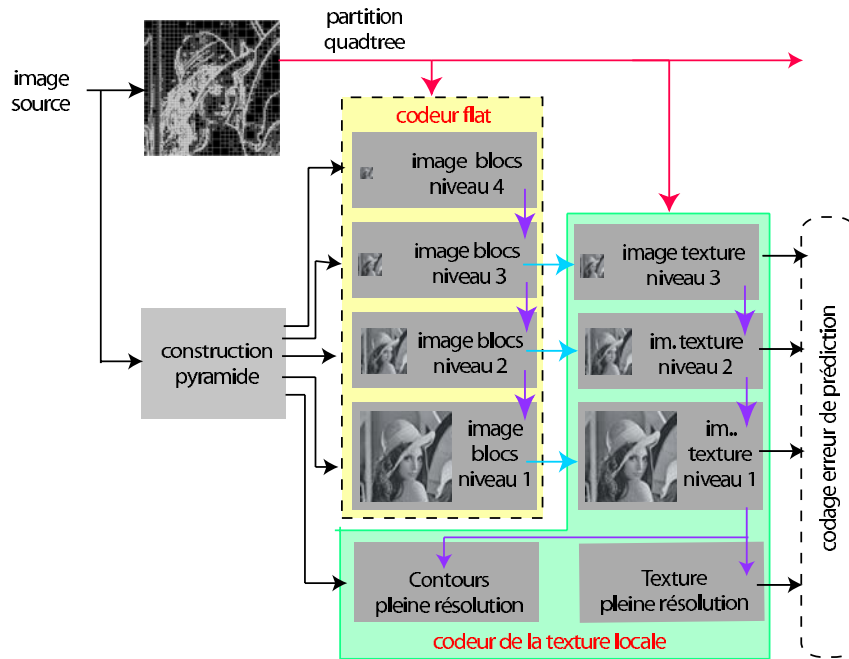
image source

partition quadtree

codeur flat

image blocs niveau 4

image blocs niveau 3

image blocs niveau 2

image blocs niveau 1

construction pyramide

image texture niveau 3

im. texture niveau 2

im.. texture niveau 1

codage erreur de prédiction

Contours pleine résolution

Texture pleine résolution

codeur de la texture locale